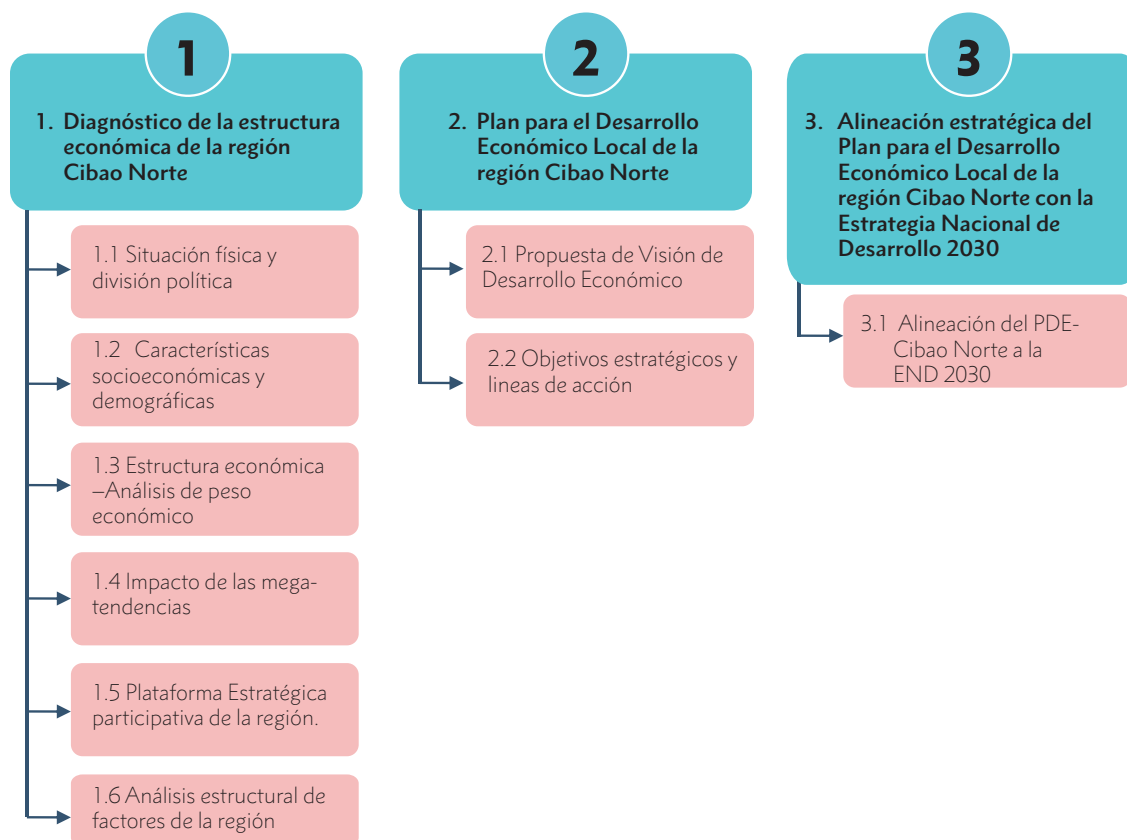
1

1. Diagnóstico de la estructura económica de la región Cibao Norte

1.1 Situación física y división política

1.2 Características socioeconómicas y demográficas

1.3 Estructura económica –Análisis de peso económico

1.4 Impacto de las megatendencias

1.5 Plataforma Estratégica participativa de la región.

1.6 Análisis estructural de factores de la región

2

2. Plan para el Desarrollo Económico Local de la región Cibao Norte

2.1 Propuesta de Visión de Desarrollo Económico

2.2 Objetivos estratégicos y lineas de acción

3

3. Alineación estratégica del Plan para el Desarrollo Económico Local de la región Cibao Norte con la Estrategia Nacional de Desarrollo 2030

3.1 Alineación del PDE-Cibao Norte a la END 2030